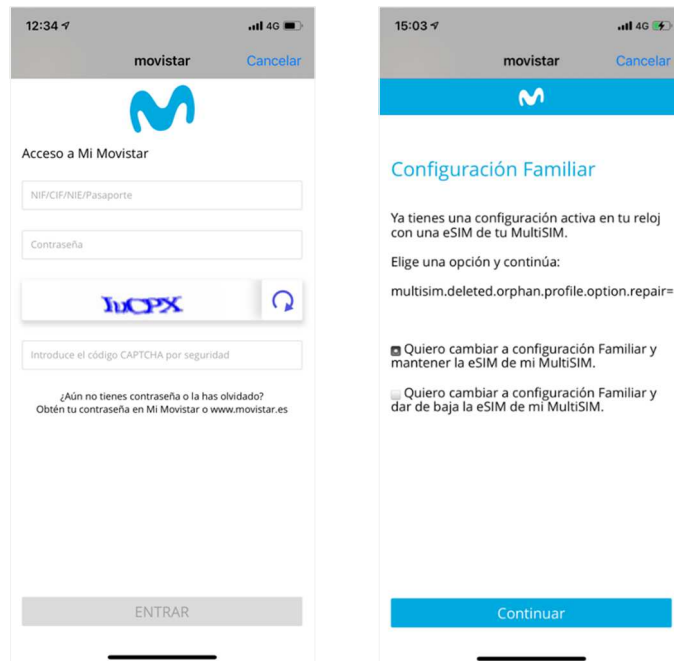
12:34
4G
movistar
Cancelar

Acceso a Mi Movistar

NIF/CIF/NIE/Pasaporte

Contraseña

IuCPX

Introduce el código CAPTCHA por seguridad

¿Aún no tienes contraseña o la has olvidado? Obtén tu contraseña en Mi Movistar o www.movistar.es

ENTRAR

15:03
4G
movistar
Cancelar

Configuración Familiar

Ya tienes una configuración activa en tu reloj con una eSIM de tu MultiSIM.

Elige una opción y continúa:

multisim.deleted.orphan.profile.option.repair=

Quiero cambiar a configuración Familiar y mantener la eSIM de mi MultiSIM.

Quiero cambiar a configuración Familiar y dar de baja la eSIM de mi MultiSIM.

Continuar